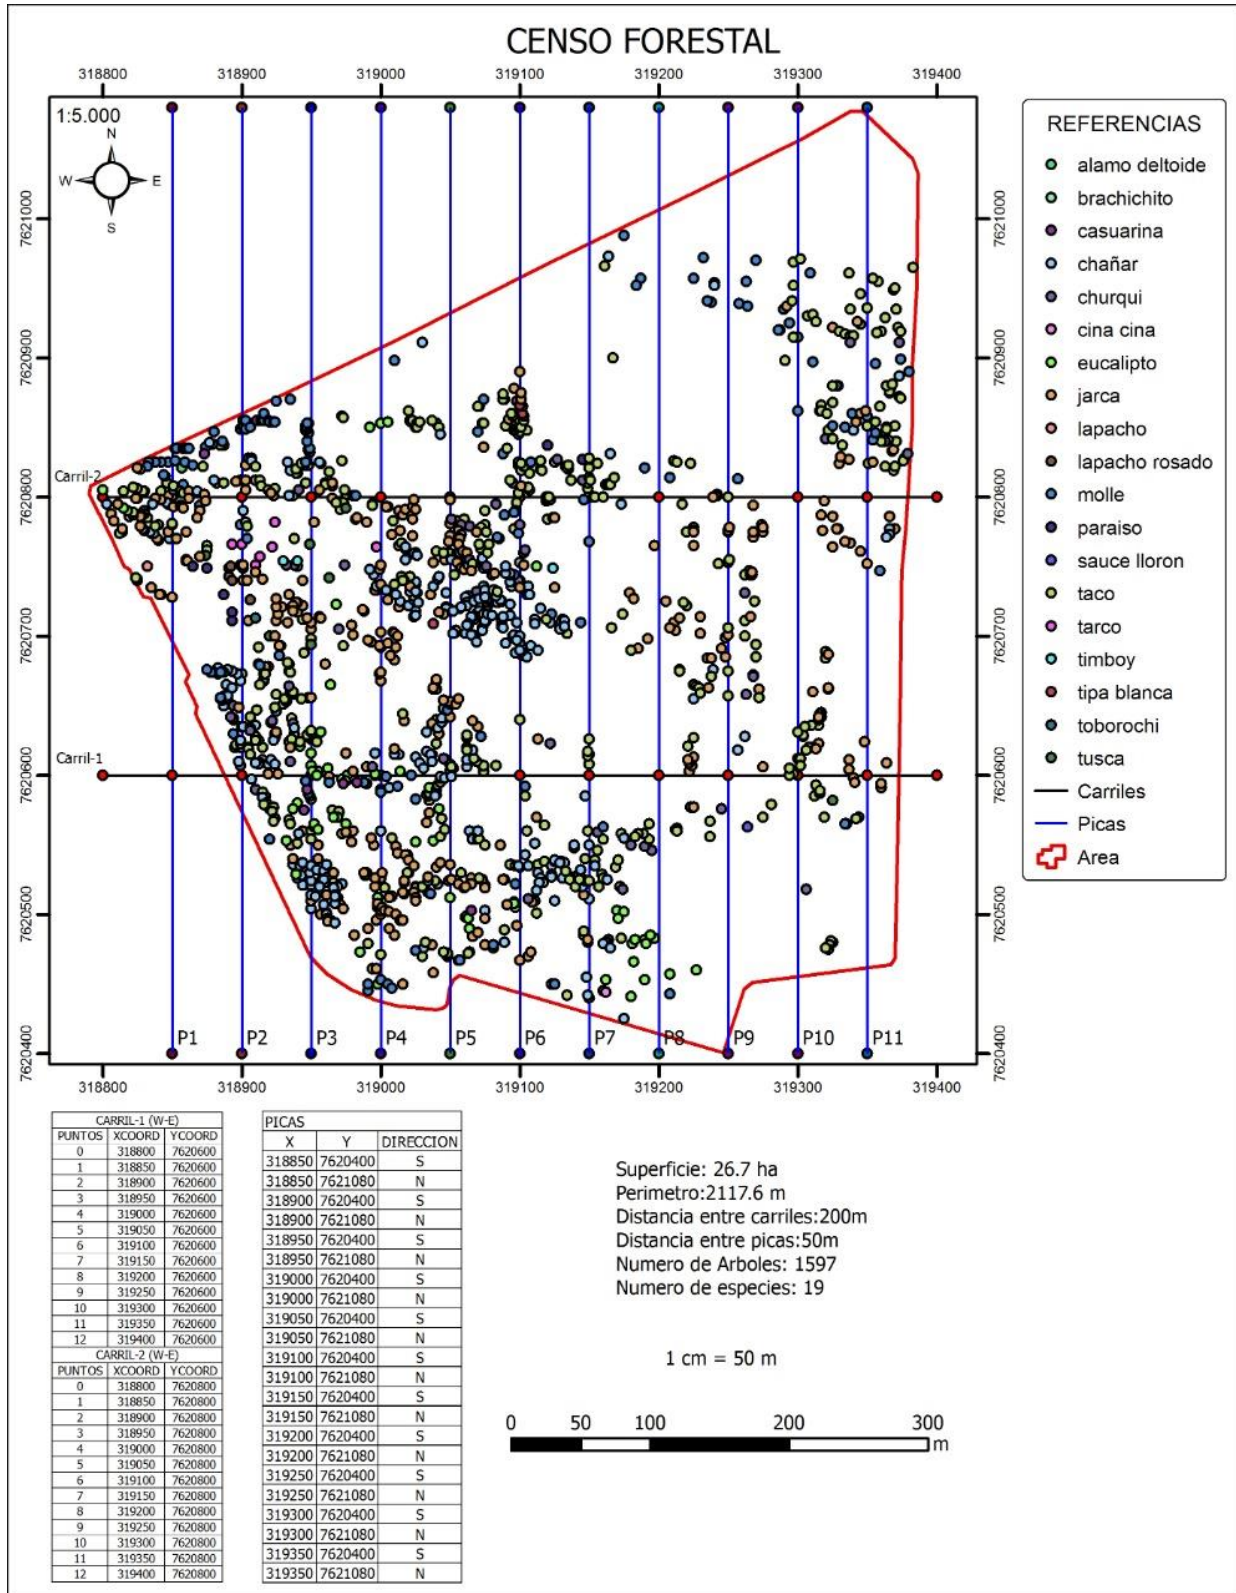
CENSO FORESTAL

318800 318900 319000 319100 319200 319300 319400

1:5.000

N
W E
S

7621000 7620900 7620800 7620700 7620600 7620500 7620400

Carril-2
Carril-1

P1 P2 P3 P4 P5 P6 P7 P8 P9 P10 P11

REFERENCIAS
alamo deltoide
brachichito
casuarina
chañar
churqui
cina cina
eucalipto
jarca
lapacho
lapacho rosado
molle
paraiso
sauce lloron
taco
tarco
timboy
tipa blanca
toborochi
tusca
Carriles
Picas
Area

CARRIL-1 (W-E)

| PUNTOS | XCOORD | YCOORD |
|---|---|---|
| 0 | 318800 | 7620600 |
| 1 | 318850 | 7620600 |
| 2 | 318900 | 7620600 |
| 3 | 318950 | 7620600 |
| 4 | 319000 | 7620600 |
| 5 | 319050 | 7620600 |
| 6 | 319100 | 7620600 |
| 7 | 319150 | 7620600 |
| 8 | 319200 | 7620600 |
| 9 | 319250 | 7620600 |
| 10 | 319300 | 7620600 |
| 11 | 319350 | 7620600 |
| 12 | 319400 | 7620600 |

CARRIL-2 (W-E)

| PUNTOS | XCOORD | YCOORD |
|---|---|---|
| 0 | 318800 | 7620800 |
| 1 | 318850 | 7620800 |
| 2 | 318900 | 7620800 |
| 3 | 318950 | 7620800 |
| 4 | 319000 | 7620800 |
| 5 | 319050 | 7620800 |
| 6 | 319100 | 7620800 |
| 7 | 319150 | 7620800 |
| 8 | 319200 | 7620800 |
| 9 | 319250 | 7620800 |
| 10 | 319300 | 7620800 |
| 11 | 319350 | 7620800 |
| 12 | 319400 | 7620800 |

PICAS

| X | Y | DIRECCION |
|---|---|---|
| 318850 | 7620400 | S |
| 318850 | 7621080 | N |
| 318900 | 7620400 | S |
| 318900 | 7621080 | N |
| 318950 | 7620400 | S |
| 318950 | 7621080 | N |
| 319000 | 7620400 | S |
| 319000 | 7621080 | N |
| 319050 | 7620400 | S |
| 319050 | 7621080 | N |
| 319100 | 7620400 | S |
| 319100 | 7621080 | N |
| 319150 | 7620400 | S |
| 319150 | 7621080 | N |
| 319200 | 7620400 | S |
| 319200 | 7621080 | N |
| 319250 | 7620400 | S |
| 319250 | 7621080 | N |
| 319300 | 7620400 | S |
| 319300 | 7621080 | N |
| 319350 | 7620400 | S |
| 319350 | 7621080 | N |

Superficie: 26.7 ha
Perimetro:2117.6 m
Distancia entre carriles:200m
Distancia entre picas:50m
Numero de Arboles: 1597
Numero de especies: 19

1 cm = 50 m

0 50 100 200 300 m